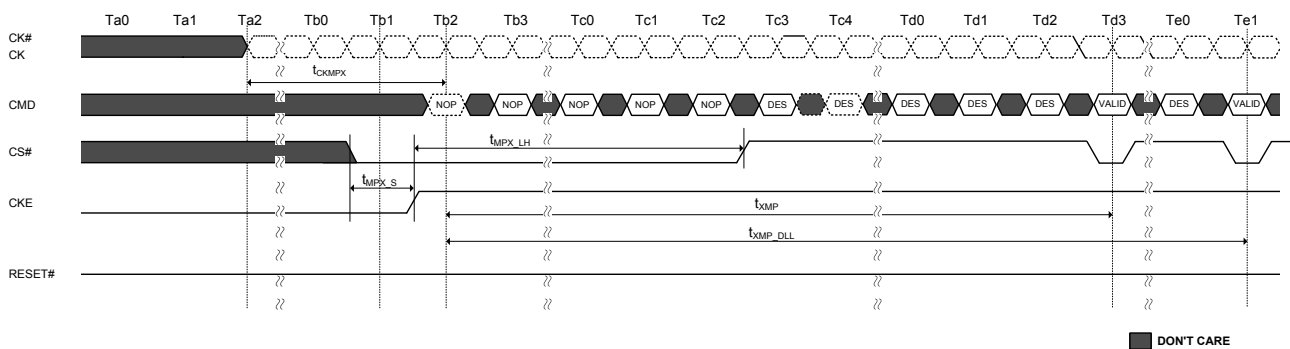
Ta0 Ta1 Ta2 Tb0 Tb1 Tb2 Tb3 Tc0 Tc1 Tc2 Tc3 Tc4 Td0 Td1 Td2 Td3 Te0 Te1

CK#
CK

$t_{CKMPX}$

CMD

NOP NOP NOP NOP NOP DES DES DES DES DES VALID DES VALID

CS#

$t_{MPX\_LH}$

$t_{MPX\_S}$

CKE

$t_{XMP}$

$t_{XMP\_DLL}$

RESET#

DON'T CARE